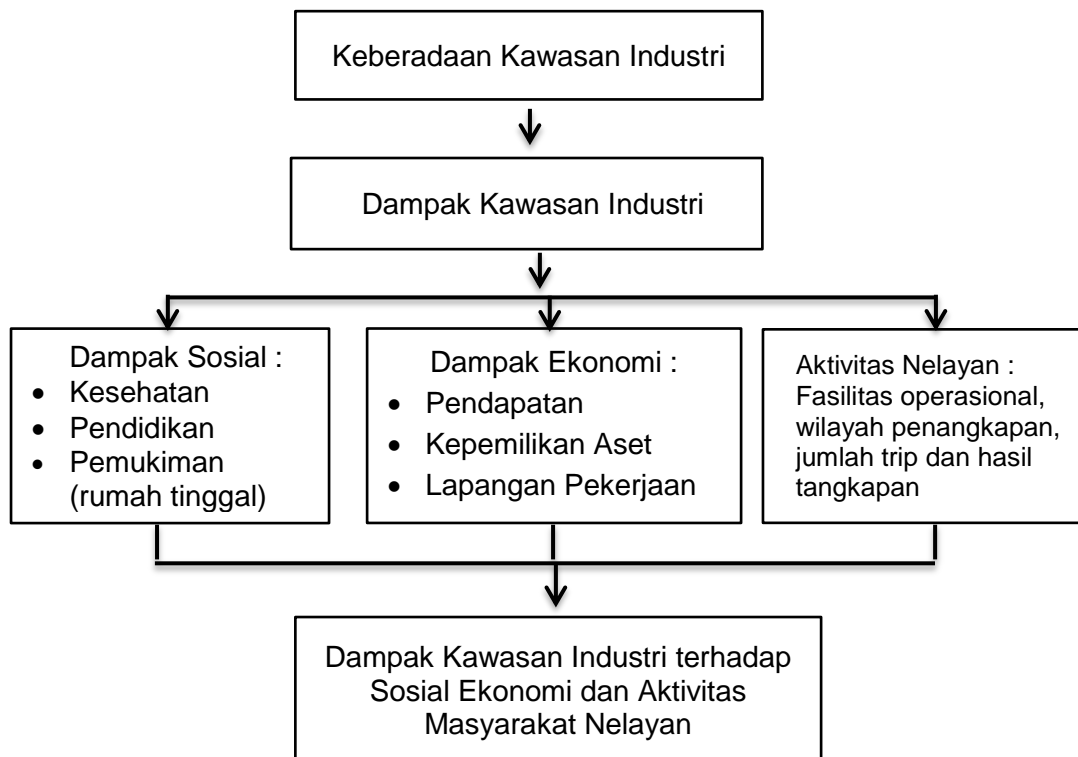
Keberadaan Kawasan Industri

Dampak Kawasan Industri

Dampak Sosial :
- Kesehatan
- Pendidikan
- Pemukiman (rumah tinggal)

Dampak Ekonomi :
- Pendapatan
- Kepemilikan Aset
- Lapangan Pekerjaan

Aktivitas Nelayan : Fasilitas operasional, wilayah penangkapan, jumlah trip dan hasil tangkapan

Dampak Kawasan Industri terhadap Sosial Ekonomi dan Aktivitas Masyarakat Nelayan